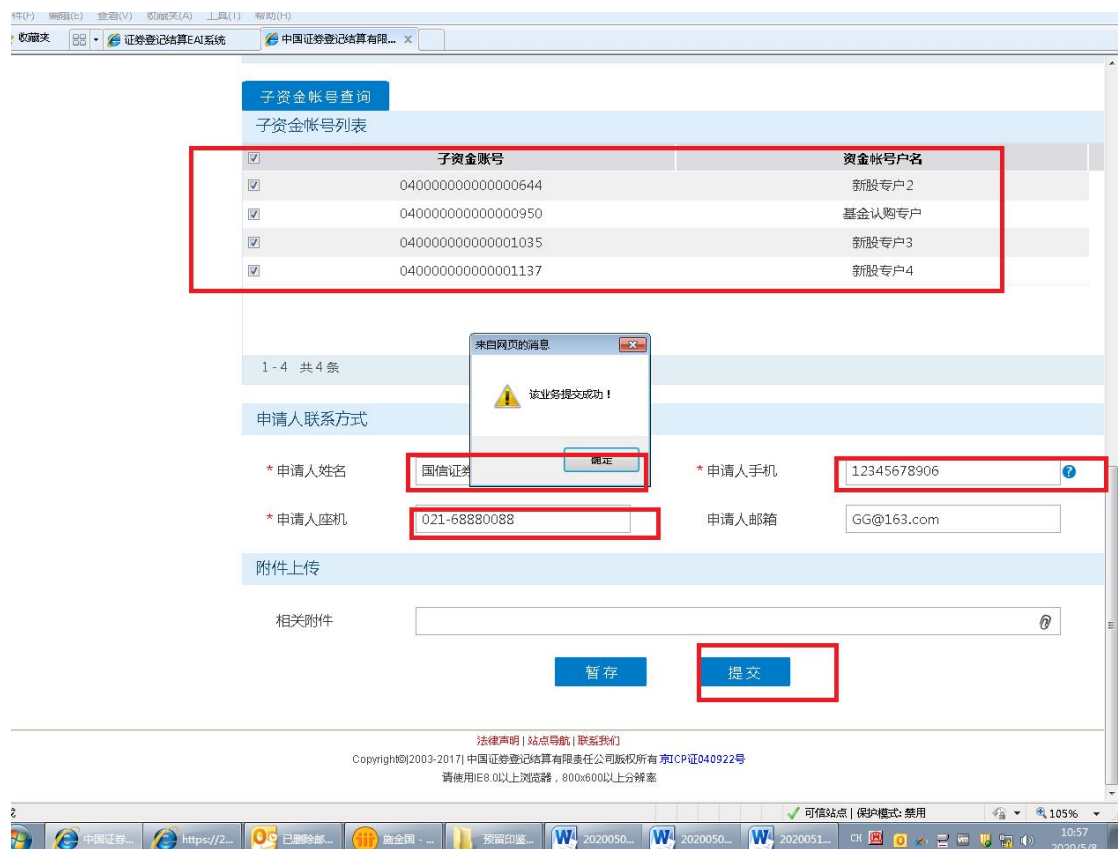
件(F) 编辑(E) 查看(V) 收藏夹(A) 工具(T) 帮助(H)

收藏夹 证券登记结算EAI系统 中国证券登记结算有限... ×

子资金帐号查询

子资金帐号列表

| | 子资金账号 | 资金帐号户名 |
|---|---|---|
| ☑ | 040000000000000644 | 新股专户2 |
| ☑ | 040000000000000950 | 基金认购专户 |
| ☑ | 040000000000001035 | 新股专户3 |
| ☑ | 040000000000001137 | 新股专户4 |

1-4 共4条

来自网页的消息

该业务提交成功！

确定

申请人联系方式

* 申请人姓名 国信证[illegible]

* 申请人手机 12345678906

* 申请人座机 021-68880088

申请人邮箱 GG@163.com

附件上传

相关附件

暂存 提交

法律声明 | 站点导航 | 联系我们

Copyright©|2003-2017| 中国证券登记结算有限责任公司版权所有 京ICP证040922号

请使用IE8.0以上浏览器，800x600以上分辨率

可信站点 | 保护模式: 禁用 105%

中国证券... https://2... 已删除邮... 施金国 - ... 预留印鉴... 2020050... 2020050... 2020051... CH 10:57 2020/5/8